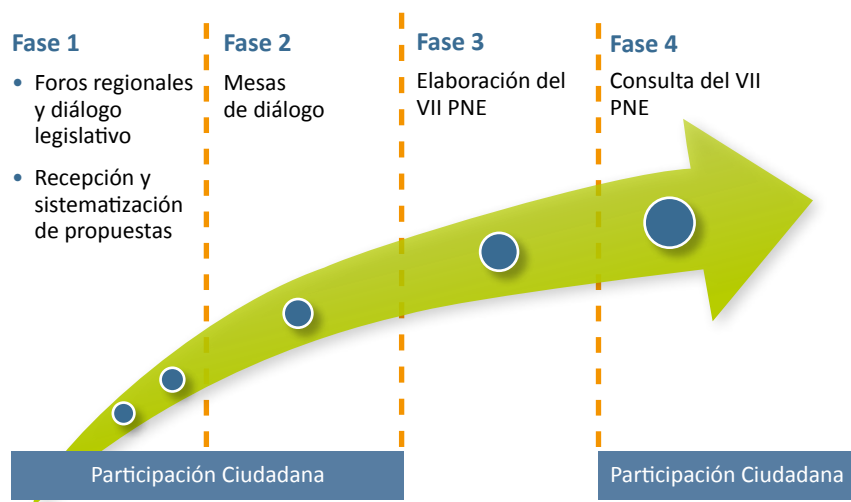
Fase 1

• Foros regionales y diálogo legislativo

• Recepción y sistematización de propuestas

Fase 2

Mesas de diálogo

Fase 3

Elaboración del VII PNE

Fase 4

Consulta del VII PNE

Participación Ciudadana

Participación Ciudadana